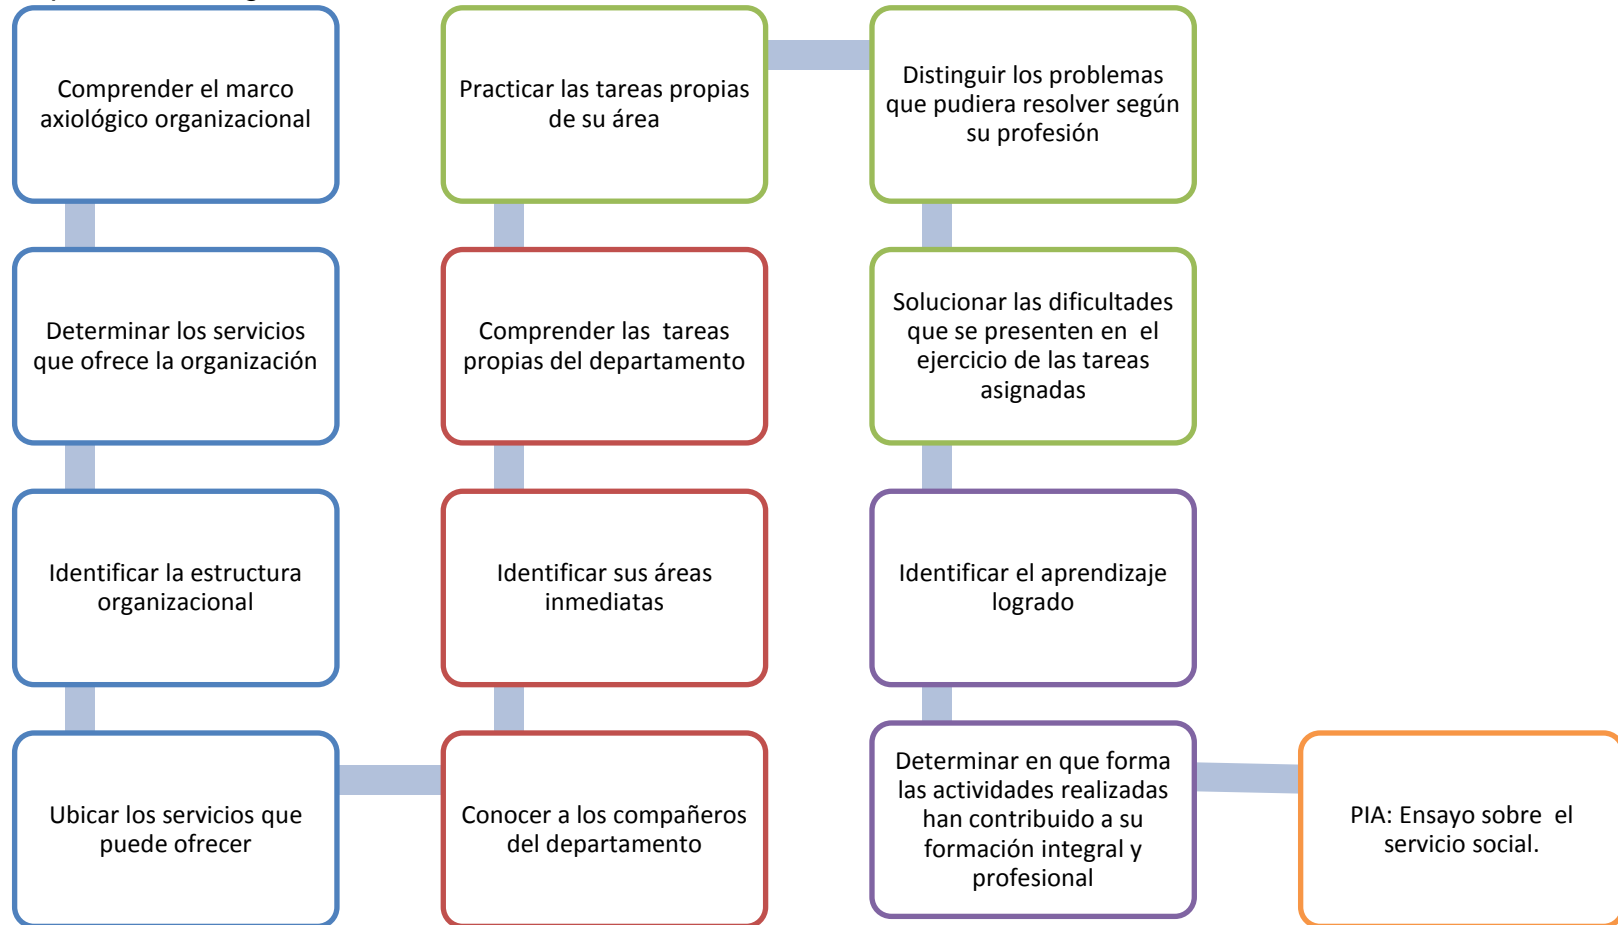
Comprender el marco axiológico organizacional

Determinar los servicios que ofrece la organización

Identificar la estructura organizacional

Ubicar los servicios que puede ofrecer

Conocer a los compañeros del departamento

Identificar sus áreas inmediatas

Comprender las tareas propias del departamento

Practicar las tareas propias de su área

Distinguir los problemas que pudiera resolver según su profesión

Solucionar las dificultades que se presenten en el ejercicio de las tareas asignadas

Identificar el aprendizaje logrado

Determinar en que forma las actividades realizadas han contribuido a su formación integral y profesional

PIA: Ensayo sobre el servicio social.